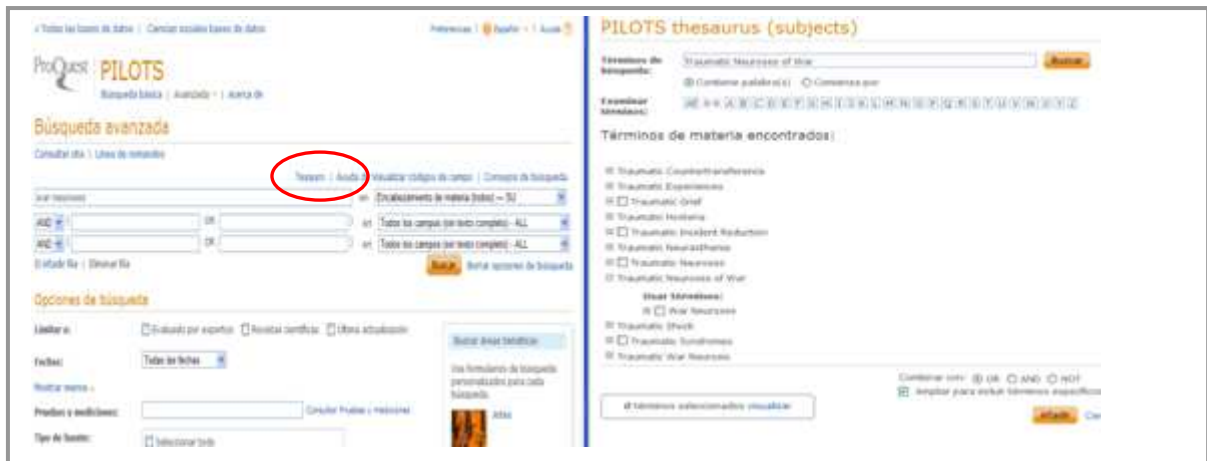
« Todas las bases de datos | Cambiar o/sales bases de datos

Preferencias | Español | Ayuda

ProQuest PILOTS

Búsqueda básica | Avanzada | Acerca de

Búsqueda avanzada

Consultar sitio | Línea de comandos

Tesauro | Ayuda para visualizar códigos de campo | Consejos de búsqueda

war neuroses | en | Encabezamiento de materia (todos) — SU

AND | OR | en | Todos los campos (sin texto completo) - ALL

AND | OR | en | Todos los campos (sin texto completo) - ALL

Añadir fila | Eliminar fila

Buscar | Borrar opciones de búsqueda

Opciones de búsqueda

Limitar a: | Evaluado por expertos | Revistas científicas | Última actualización

Fechas: | Todas las fechas

Mostrar menos «

Pruebas y mediciones: | Consultar Pruebas y mediciones

Tipo de fuente: | Seleccionar todo

Buscar áreas temáticas

Use formularios de búsqueda personalizados para cada búsqueda.

Artes

PILOTS thesaurus (subjects)

Términos de búsqueda: | Traumatic Neuroses of War | Buscar

Contiene palabra(s) | Comienza por

Examinar términos: | All 0-9 A B C D E F G H I J K L M N O P Q R S T U V W X Y Z

Términos de materia encontrados:

Traumatic Countertransference
Traumatic Experiences
Traumatic Grief
Traumatic Hysteria
Traumatic Incident Reduction
Traumatic Neurasthenia
Traumatic Neuroses
Traumatic Neuroses of War

Usar términos:
War Neuroses

Traumatic Shock
Traumatic Syndromes
Traumatic War Neuroses

Combinar con: | OR | AND | NOT

Ampliar para incluir términos específicos

0 términos seleccionados visualizar

Añadir | Ce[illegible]